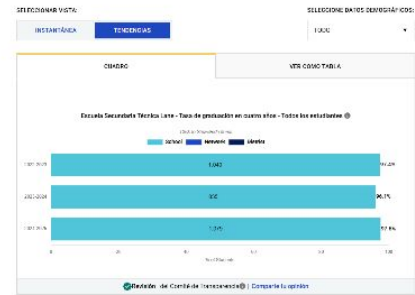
SELECCIONAR VISTA:

INSTANTÁNEA

TENDENCIAS

SELECCIONE DATOS DEMOGRÁFICOS:

TODO

CUADRO

VER COMO TABLA

Escuela Secundaria Técnica Lane - Tasa de graduación en cuatro años - Todos los estudiantes

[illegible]

School

Network

District

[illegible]

1,043

96.8%

2023-2024

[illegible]

96.1%

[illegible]

1,045

97.6%

0

20

40

60

80

100

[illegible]

Revisión del Comité de Transparencia | Comparta tu opinión